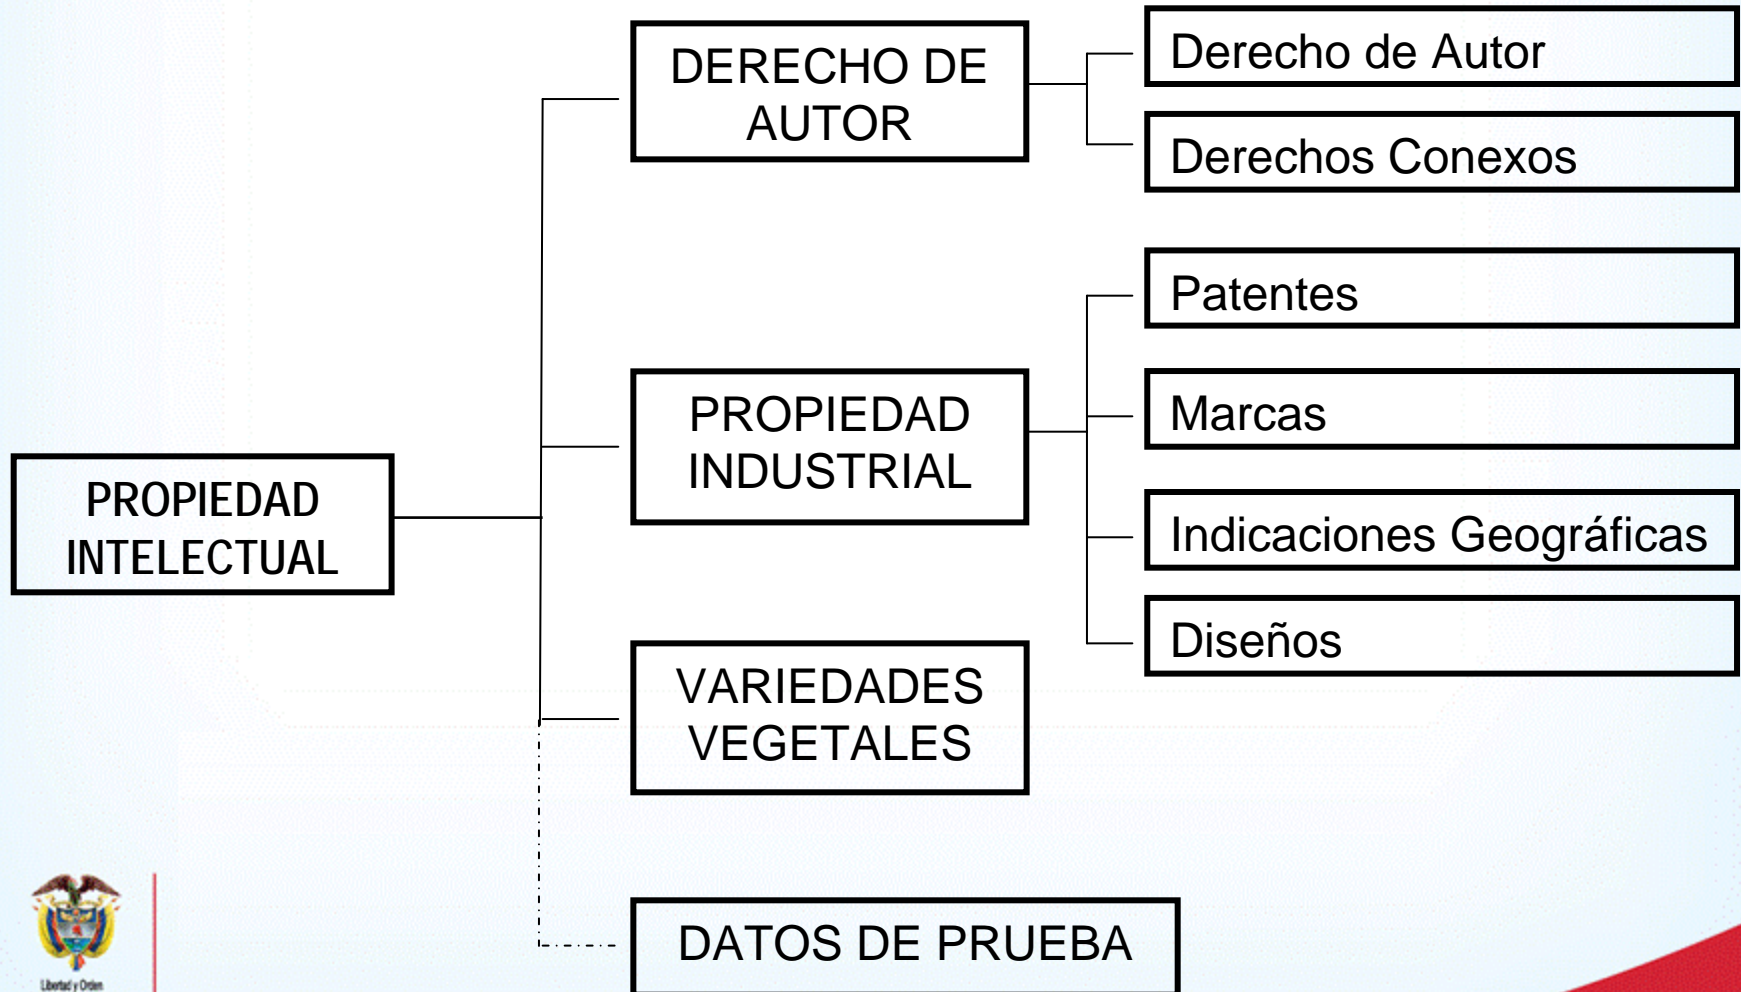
PROPIEDAD INTELECTUAL

DERECHO DE AUTOR

Derecho de Autor

Derechos Conexos

PROPIEDAD INDUSTRIAL

Patentes

Marcas

Indicaciones Geográficas

Diseños

VARIEDADES VEGETALES

DATOS DE PRUEBA

Libertad y Orden